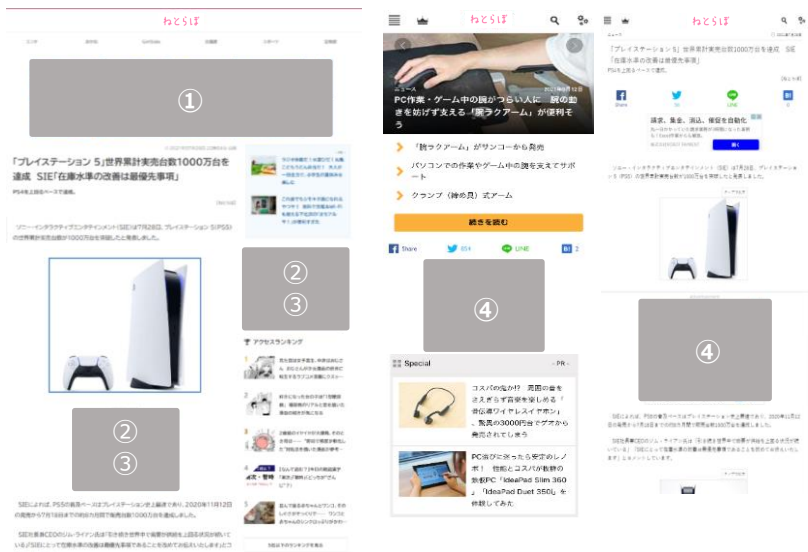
ねとらぼ

①

「プレイステーション 5」世界累計実売台数1000万台を達成 SIE「在庫水準の改善は最優先事項」

PS4を上回るペースで達成。

ソニー・インタラクティブエンタテインメント(SIE)は7月28日、プレイステーション 5(PS5)の世界累計実売台数が1000万台を突破したと発表した。

②
③

②
③

アクセスランキング

SIEによれば、PS5の販売ペースはプレイステーション史上最速であり、2020年11月12日の発売から7月18日までの約20カ月間で販売台数1000万台を達成しました。

ねとらぼ

ニュース

PC作業・ゲーム中の腕がつらい人に 腕の動きを妨げず支える「腕ラクアーム」が便利そう

「腕ラクアーム」がサンコーから発売

パソコンでの作業やゲーム中の腕を支えてサポート

クランプ（締め具）式アーム

続きを読む

Share

LINE

④

Special

PR

コスパの鬼か!? 両耳の音をさえぎらず音楽を楽しめる「骨伝導ワイヤレスイヤホン」、税抜の3000円台でゲオから発売されてしまう

PC遊びに送ったら安定のレノボ！ 性能とコスパが抜群の新型PC「IdeaPad Slim 360」「IdeaPad Duet 350i」を体験してみた

ねとらぼ

「プレイステーション 5」世界累計実売台数1000万台を達成 SIE「在庫水準の改善は最優先事項」

PS4を上回るペースで達成。

Share

LINE

④